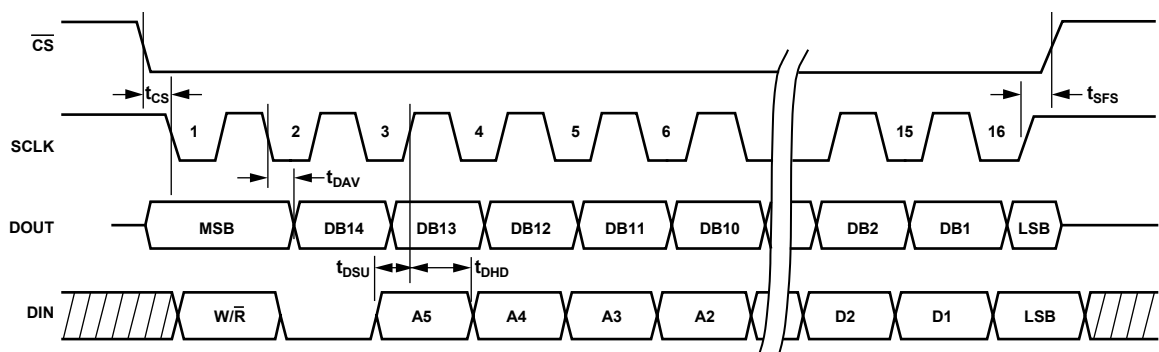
$\overline{CS}$

$t_{CS}$

$t_{SFS}$

SCLK

1

2

3

4

5

6

15

16

$t_{DAV}$

DOUT

MSB

DB14

DB13

DB12

DB11

DB10

DB2

DB1

LSB

$t_{DSU}$

$t_{DHD}$

DIN

W/$\overline{R}$

A5

A4

A3

A2

D2

D1

LSB